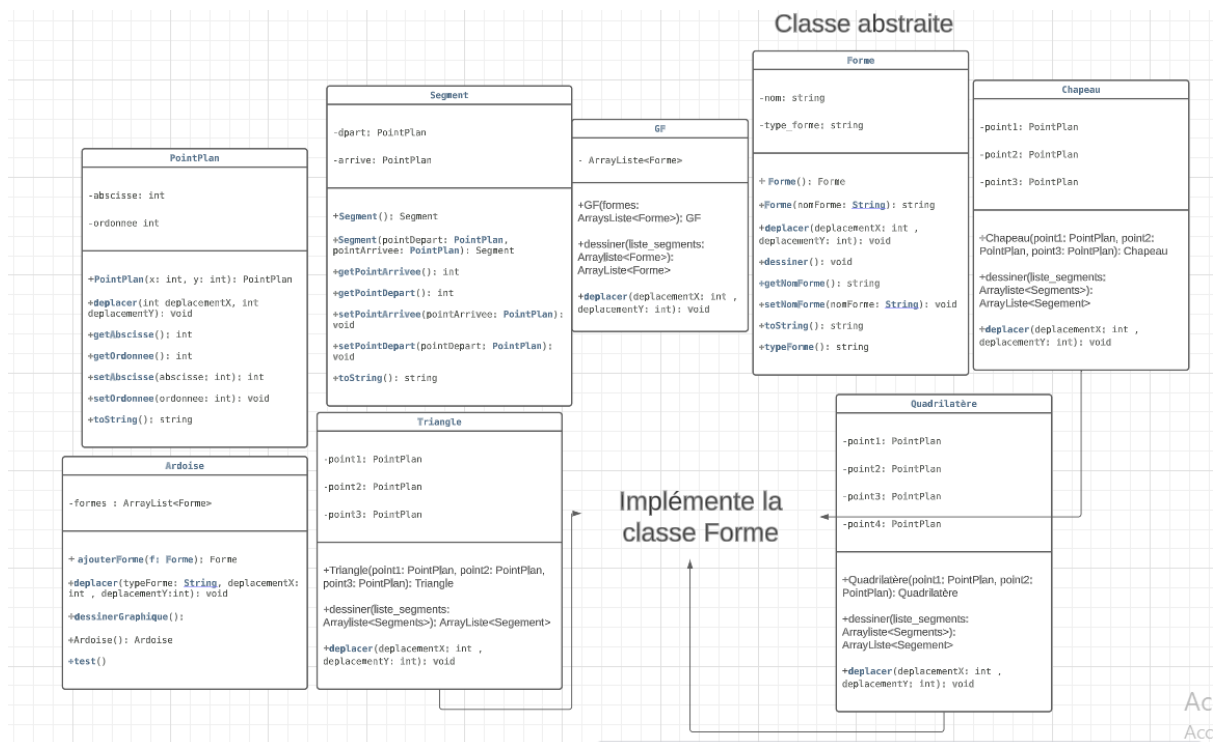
Classe abstraite

PointPlan

-abscisse: int

-ordonnee int

+PointPlan(x: int, y: int): PointPlan

+deplacer(int deplacementX, int deplacementY): void

+getAbscisse(): int

+getOrdonnee(): int

+setAbscisse(abscisse: int): int

+setOrdonnee(ordonnee: int): void

+toString(): string

Segment

-dpart: PointPlan

-arrive: PointPlan

+Segment(): Segment

+Segment(pointDepart: PointPlan, pointArrivee: PointPlan): Segment

+getPointArrivee(): int

+getPointDepart(): int

+setPointArrivee(pointArrivee: PointPlan): void

+setPointDepart(pointDepart: PointPlan): void

+toString(): string

GF

- ArrayListe<Forme>

+GF(formes: ArraysListe<Forme>): GF

+dessiner(liste_segments: Arrayliste<Forme>): ArrayListe<Forme>

+deplacer(deplacementX: int , deplacementY: int): void

Forme

-nom: string

-type_forme: string

+ Forme(): Forme

+Forme(nomForme: String): string

+deplacer(deplacementX: int , deplacementY: int): void

+dessiner(): void

+getNomForme(): string

+setNomForme(nomForme: String): void

+toString(): string

+typeForme(): string

Chapeau

-point1: PointPlan

-point2: PointPlan

-point3: PointPlan

+Chapeau(point1: PointPlan, point2: PointPlan, point3: PointPlan): Chapeau

+dessiner(liste_segments: Arrayliste<Segments>): ArrayListe<Segement>

+deplacer(deplacementX: int , deplacementY: int): void

Ardoise

-formes : ArrayList<Forme>

+ ajouterForme(f: Forme): Forme

+deplacer(typeForme: String, deplacementX: int , deplacementY:int): void

+dessinerGraphique():

+Ardoise(): Ardoise

+test()

Triangle

-point1: PointPlan

-point2: PointPlan

-point3: PointPlan

+Triangle(point1: PointPlan, point2: PointPlan, point3: PointPlan): Triangle

+dessiner(liste_segments: Arrayliste<Segments>): ArrayListe<Segement>

+deplacer(deplacementX: int , deplacementY: int): void

Implémente la classe Forme

Quadrilatère

-point1: PointPlan

-point2: PointPlan

-point3: PointPlan

-point4: PointPlan

+Quadrilatère(point1: PointPlan, point2: PointPlan): Quadrilatère

+dessiner(liste_segments: Arrayliste<Segments>): ArrayListe<Segement>

+deplacer(deplacementX: int , deplacementY: int): void

Ac
Acc